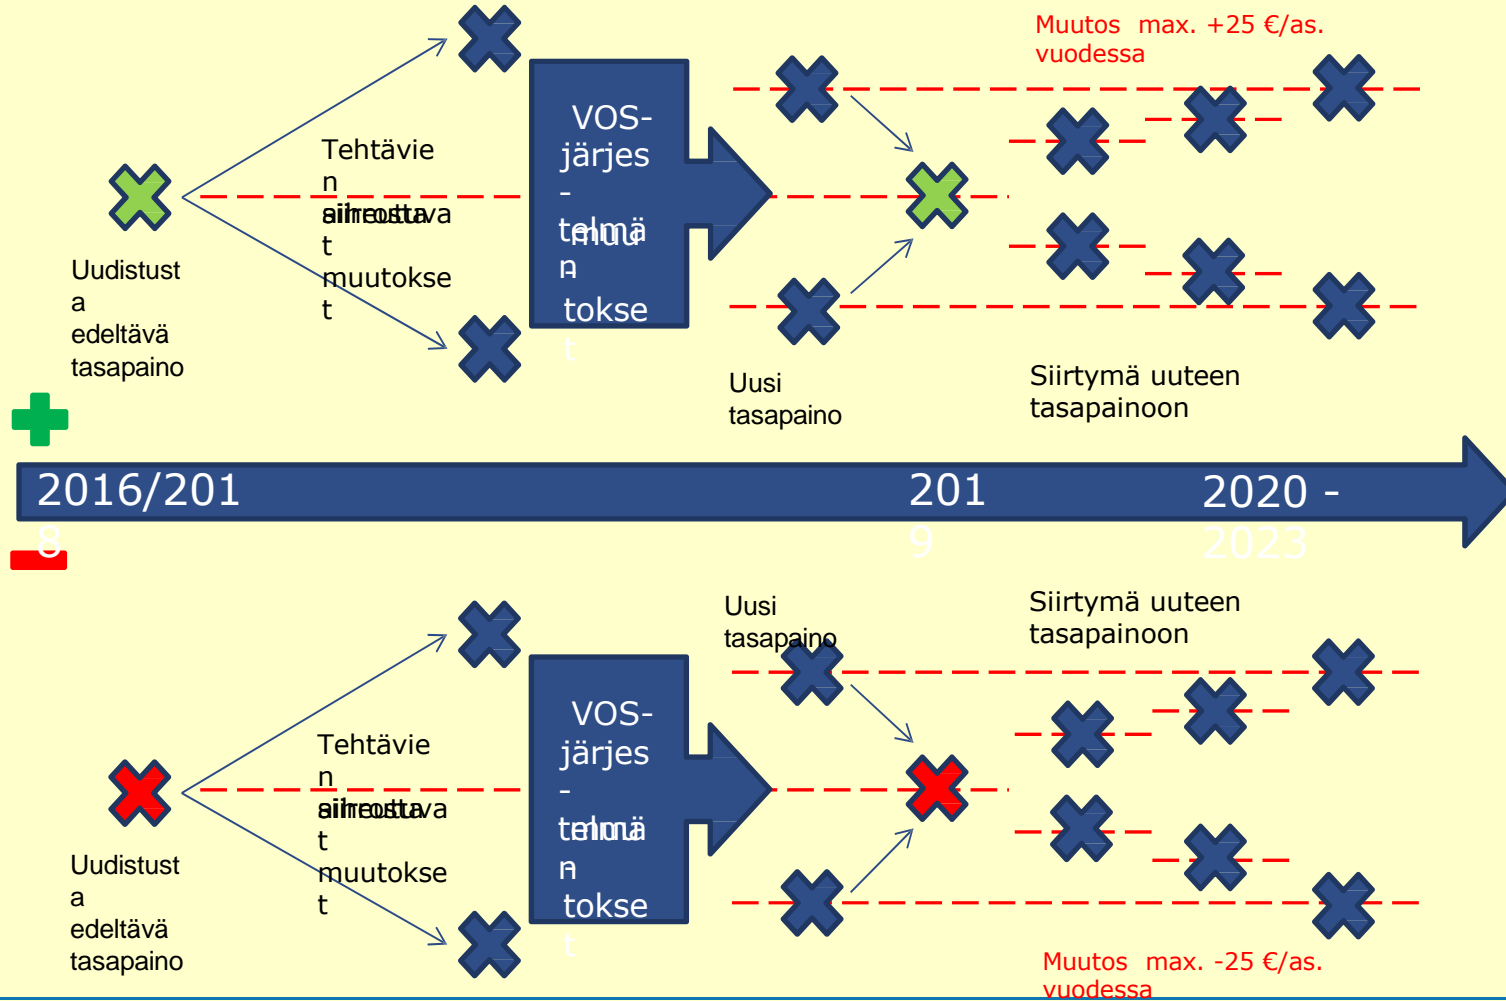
Muutos max. +25 €/as. vuodessa

Tehtävien siirrot ja rahoitusmuutokset

Uudistusta edeltävä tasapaino

VOS-järjestelmän muutokset

Uusi tasapaino

Siirtymä uuteen tasapainoon

2016/2018

2019

2020 - 2023

Uusi tasapaino

Siirtymä uuteen tasapainoon

Tehtävien siirrot ja rahoitusmuutokset

Uudistusta edeltävä tasapaino

VOS-järjestelmän muutokset

Muutos max. -25 €/as. vuodessa